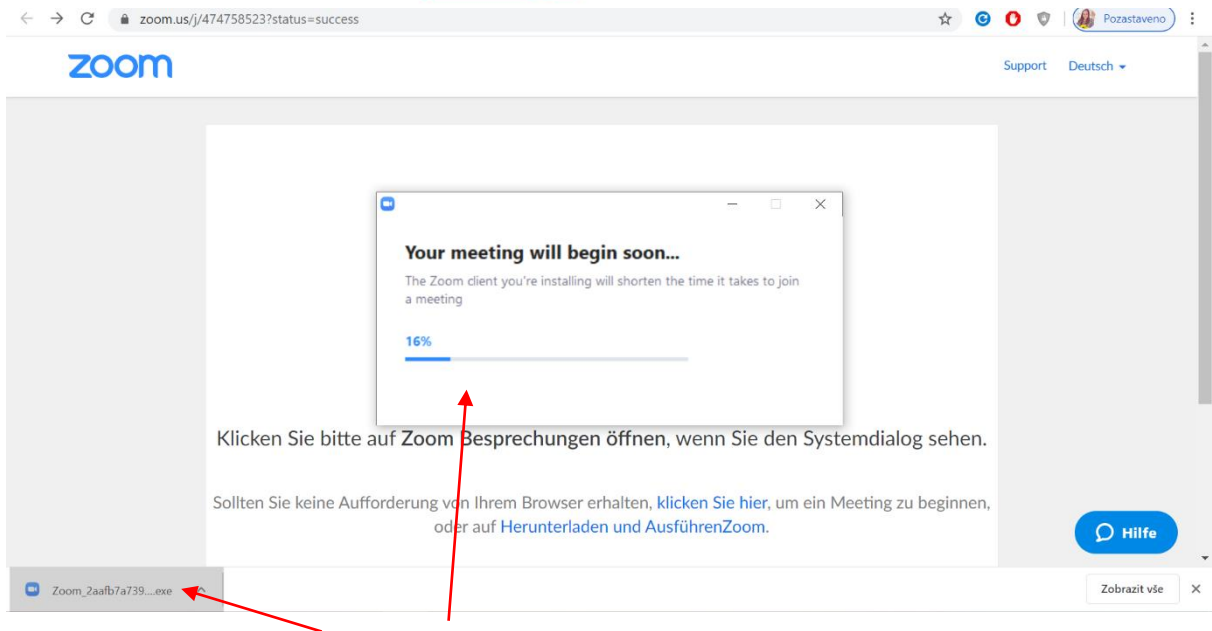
zoom.us/j/474758523?status=success

Pozastaveno

zoom

Support Deutsch

Your meeting will begin soon...

The Zoom client you're installing will shorten the time it takes to join a meeting

16%

Klicken Sie bitte auf Zoom Besprechungen öffnen, wenn Sie den Systemdialog sehen.

Sollten Sie keine Aufforderung von Ihrem Browser erhalten, klicken Sie hier, um ein Meeting zu beginnen, oder auf Herunterladen und AusführenZoom.

Hilfe

Zoom_2aafb7a739....exe

Zobrazit vše